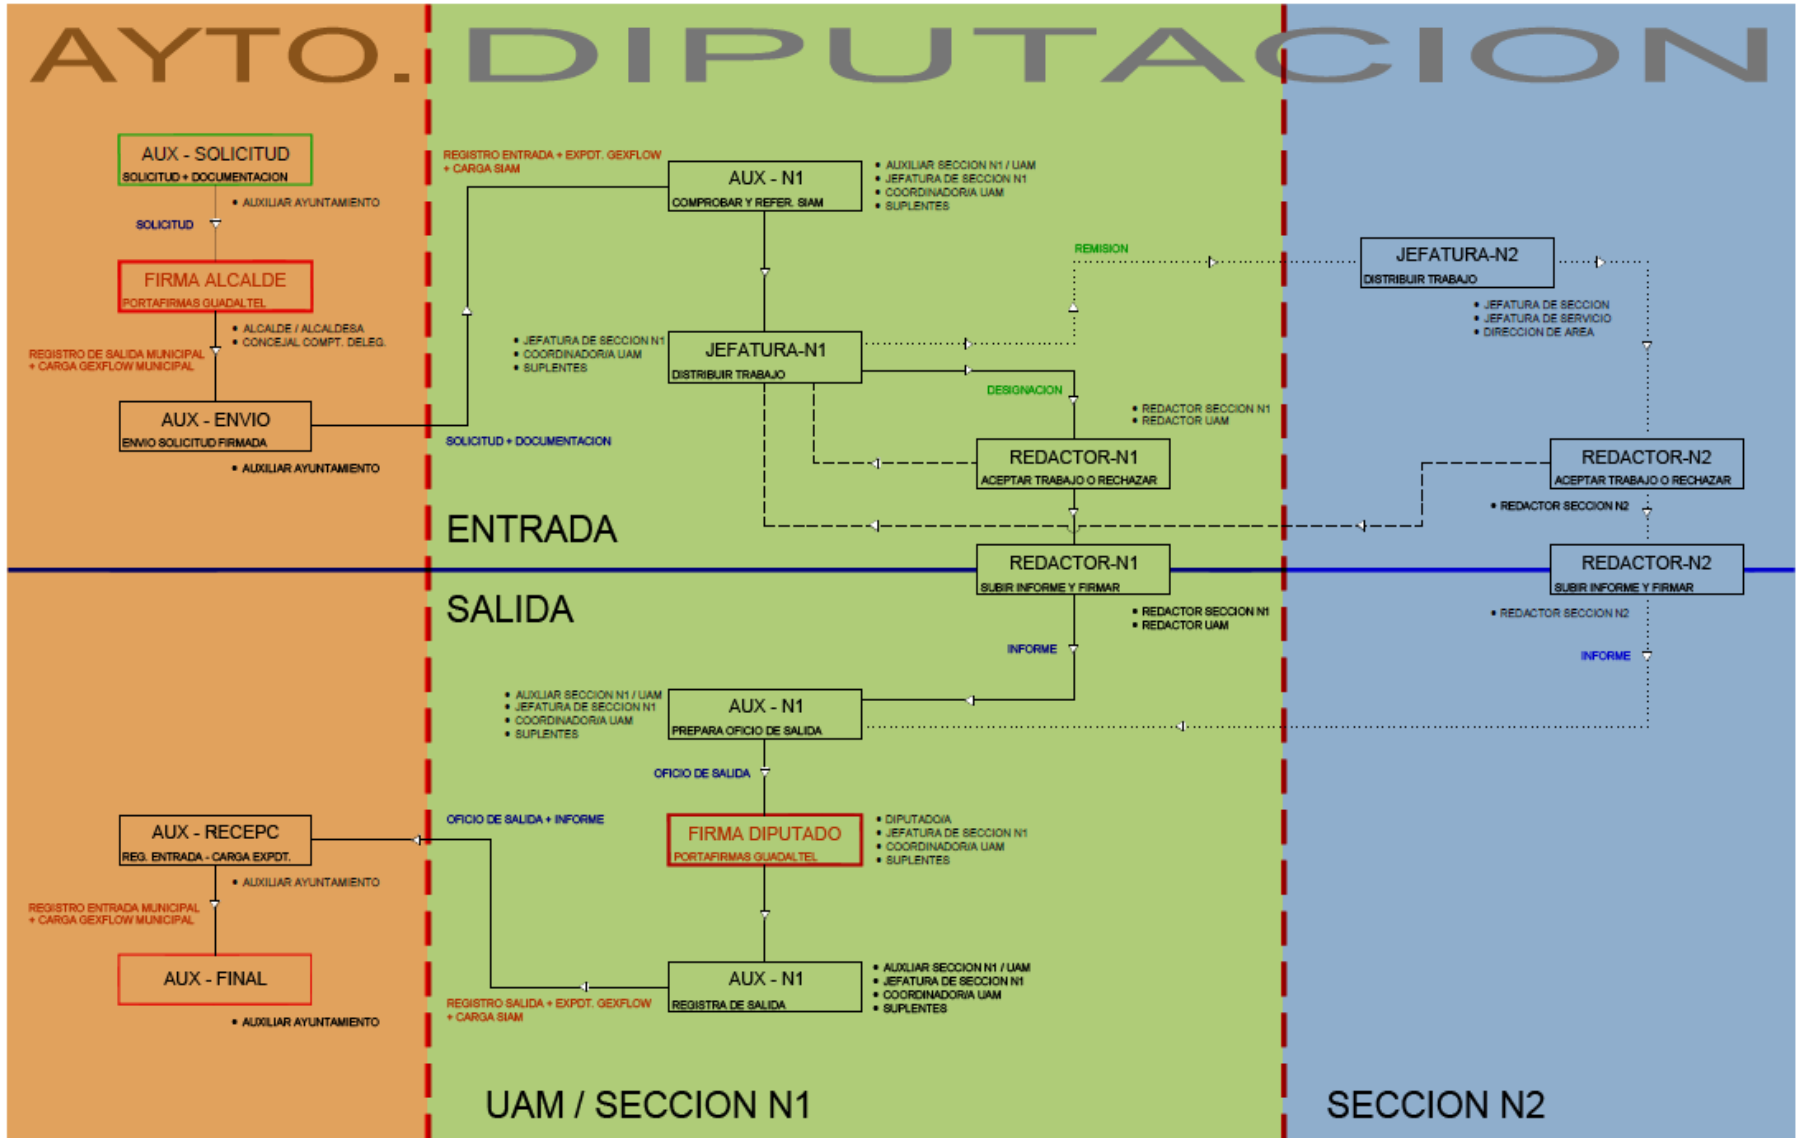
AYTO. DIPUTACION

AUX - SOLICITUD
SOLICITUD + DOCUMENTACION

• AUXILIAR AYUNTAMIENTO

SOLICITUD

FIRMA ALCALDE
PORTAFIRMAS GUADALTEL

• ALCALDE / ALCALDESA
• CONCEJAL COMPT. DELEG.

REGISTRO DE SALIDA MUNICIPAL + CARGA GEXFLOW MUNICIPAL

AUX - ENVIO
ENVIO SOLICITUD FIRMADA

• AUXILIAR AYUNTAMIENTO

REGISTRO ENTRADA + EXPDT. GEXFLOW + CARGA SIAM

AUX - N1
COMPROBAR Y REFER. SIAM

• AUXILIAR SECCION N1 / UAM
• JEFATURA DE SECCION N1
• COORDINADOR/A UAM
• SUPLENTES

REMISION

JEFATURA-N2
DISTRIBUIR TRABAJO

• JEFATURA DE SECCION
• JEFATURA DE SERVICIO
• DIRECCION DE AREA

• JEFATURA DE SECCION N1
• COORDINADOR/A UAM
• SUPLENTES

JEFATURA-N1
DISTRIBUIR TRABAJO

DESIGNACION

• REDACTOR SECCION N1
• REDACTOR UAM

SOLICITUD + DOCUMENTACION

REDACTOR-N1
ACEPTAR TRABAJO O RECHAZAR

REDACTOR-N2
ACEPTAR TRABAJO O RECHAZAR

• REDACTOR SECCION N2

ENTRADA

REDACTOR-N1
SUBIR INFORME Y FIRMAR

REDACTOR-N2
SUBIR INFORME Y FIRMAR

SALIDA

• REDACTOR SECCION N1
• REDACTOR UAM

• REDACTOR SECCION N2

INFORME

INFORME

• AUXLIAR SECCION N1 / UAM
• JEFATURA DE SECCION N1
• COORDINADOR/A UAM
• SUPLENTES

AUX - N1
PREPARA OFICIO DE SALIDA

OFICIO DE SALIDA

OFICIO DE SALIDA + INFORME

AUX - RECEPC
REG. ENTRADA - CARGA EXPDT.

FIRMA DIPUTADO
PORTAFIRMAS GUADALTEL

• DIPUTADO/A
• JEFATURA DE SECCION N1
• COORDINADOR/A UAM
• SUPLENTES

• AUXILIAR AYUNTAMIENTO

REGISTRO ENTRADA MUNICIPAL + CARGA GEXFLOW MUNICIPAL

AUX - FINAL

• AUXILIAR AYUNTAMIENTO

AUX - N1
REGISTRA DE SALIDA

• AUXLIAR SECCION N1 / UAM
• JEFATURA DE SECCION N1
• COORDINADOR/A UAM
• SUPLENTES

REGISTRO SALIDA + EXPDT. GEXFLOW + CARGA SIAM

UAM / SECCION N1

SECCION N2